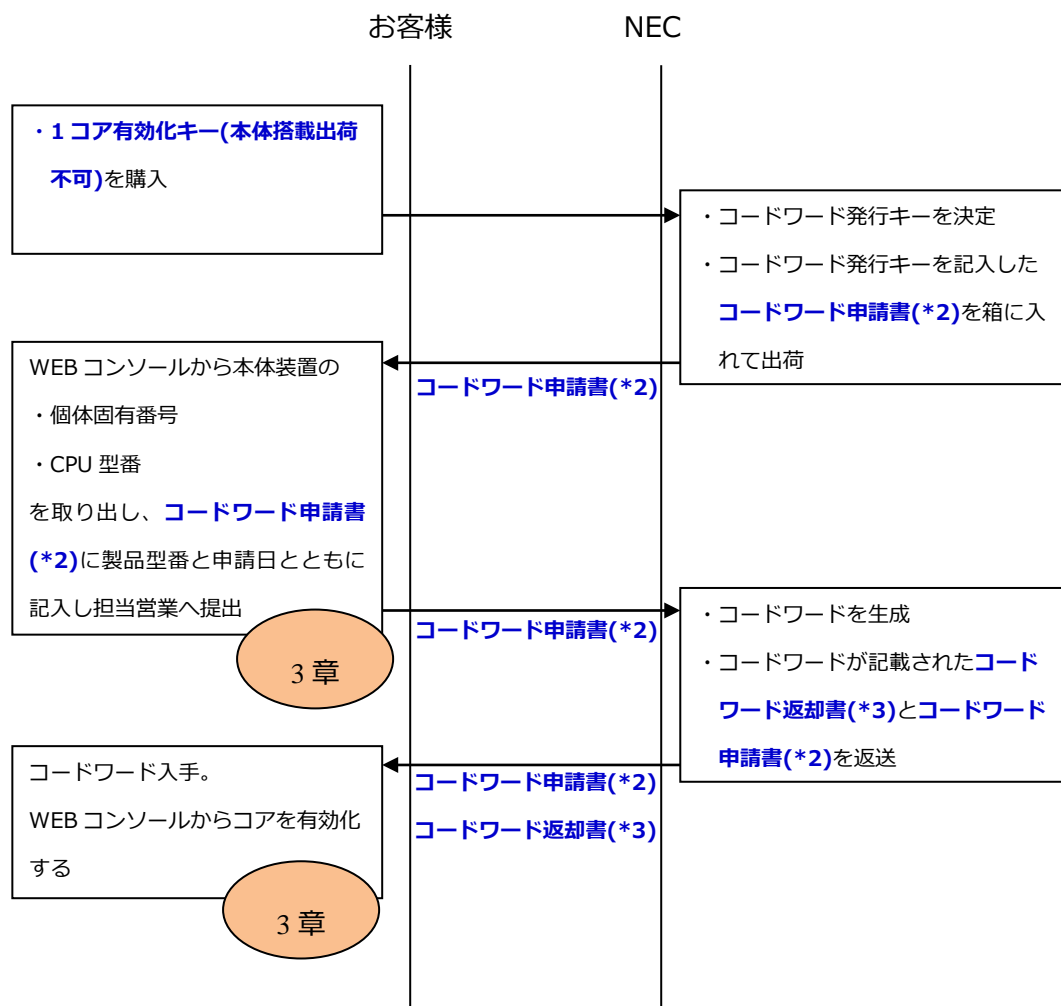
お客様

NEC

・1 コア有効化キー(本体搭載出荷不可)を購入

・コードワード発行キーを決定
・コードワード発行キーを記入したコードワード申請書(*2)を箱に入れて出荷

コードワード申請書(*2)

WEB コンソールから本体装置の
・個体固有番号
・CPU 型番
を取り出し、コードワード申請書(*2)に製品型番と申請日とともに記入し担当営業へ提出

3 章

コードワード申請書(*2)

・コードワードを生成
・コードワードが記載されたコードワード返却書(*3)とコードワード申請書(*2)を返送

コードワード申請書(*2)
コードワード返却書(*3)

コードワード入手。
WEB コンソールからコアを有効化する

3 章